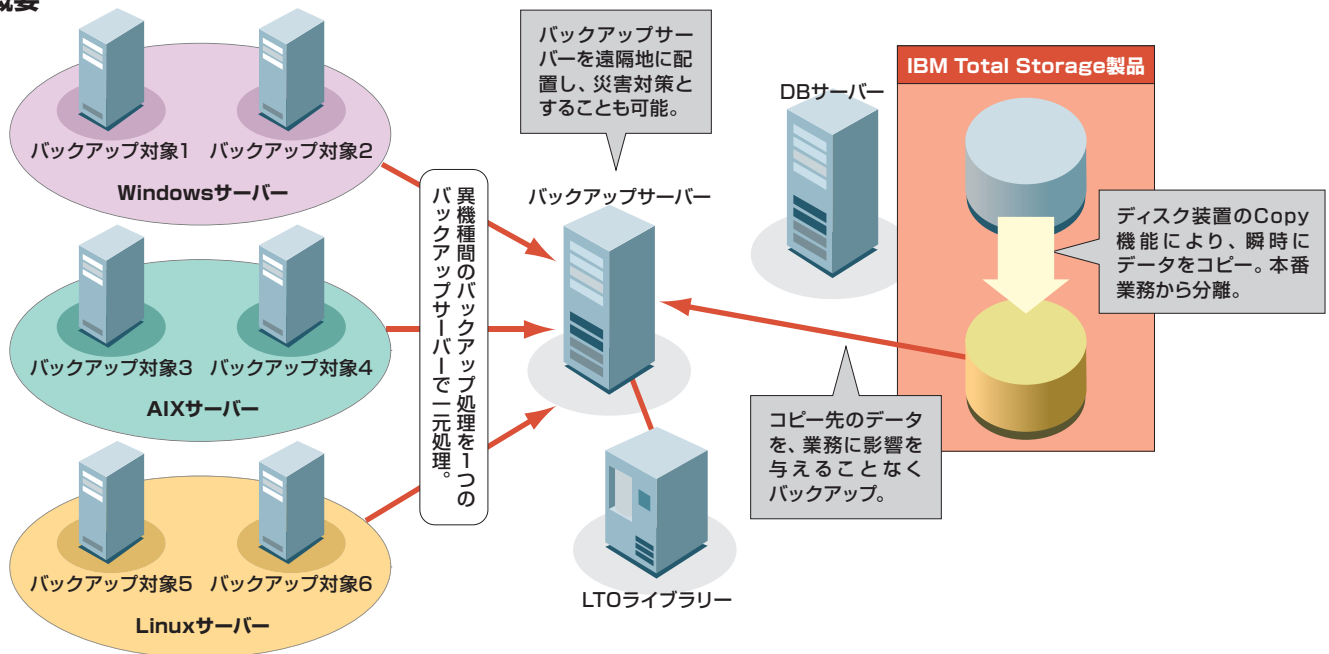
概要

バックアップ対象1 バックアップ対象2
Windowsサーバー

バックアップ対象3 バックアップ対象4
AIXサーバー

バックアップ対象5 バックアップ対象6
Linuxサーバー

異機種間のバックアップ処理を1つのバックアップサーバーで一元処理。

バックアップサーバーを遠隔地に配置し、災害対策とすることも可能。

バックアップサーバー

LTOライブラリー

DBサーバー

IBM Total Storage製品

ディスク装置のCopy機能により、瞬時にデータをコピー。本番業務から分離。

コピー先のデータを、業務に影響を与えることなくバックアップ。